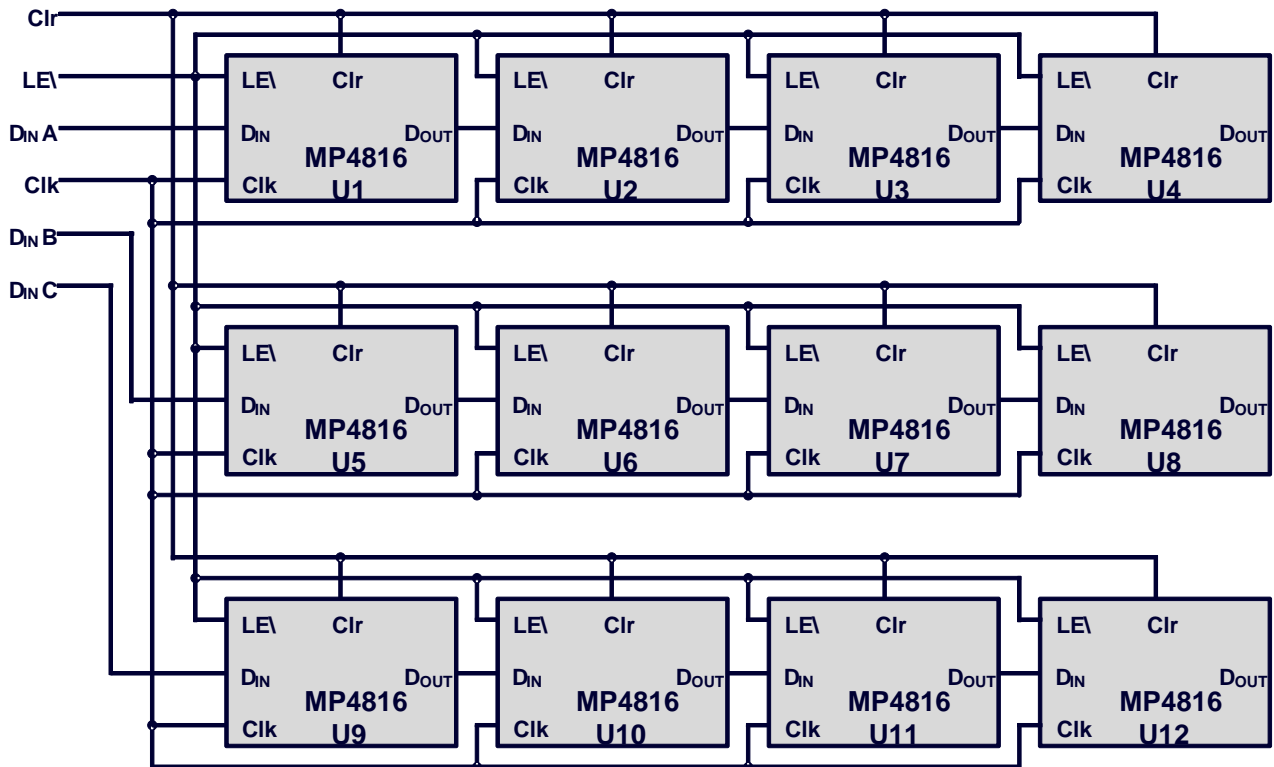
Clr
LE\
$D_{IN}$ A
Clk
$D_{IN}$ B
$D_{IN}$ C

LE\ Clr
$D_{IN}$ $D_{OUT}$
MP4816
Clk U1

LE\ Clr
$D_{IN}$ $D_{OUT}$
MP4816
Clk U2

LE\ Clr
$D_{IN}$ $D_{OUT}$
MP4816
Clk U3

LE\ Clr
$D_{IN}$ $D_{OUT}$
MP4816
Clk U4

LE\ Clr
$D_{IN}$ $D_{OUT}$
MP4816
Clk U5

LE\ Clr
$D_{IN}$ $D_{OUT}$
MP4816
Clk U6

LE\ Clr
$D_{IN}$ $D_{OUT}$
MP4816
Clk U7

LE\ Clr
$D_{IN}$ $D_{OUT}$
MP4816
Clk U8

LE\ Clr
$D_{IN}$ $D_{OUT}$
MP4816
Clk U9

LE\ Clr
$D_{IN}$ $D_{OUT}$
MP4816
Clk U10

LE\ Clr
$D_{IN}$ $D_{OUT}$
MP4816
Clk U11

LE\ Clr
$D_{IN}$ $D_{OUT}$
MP4816
Clk U12